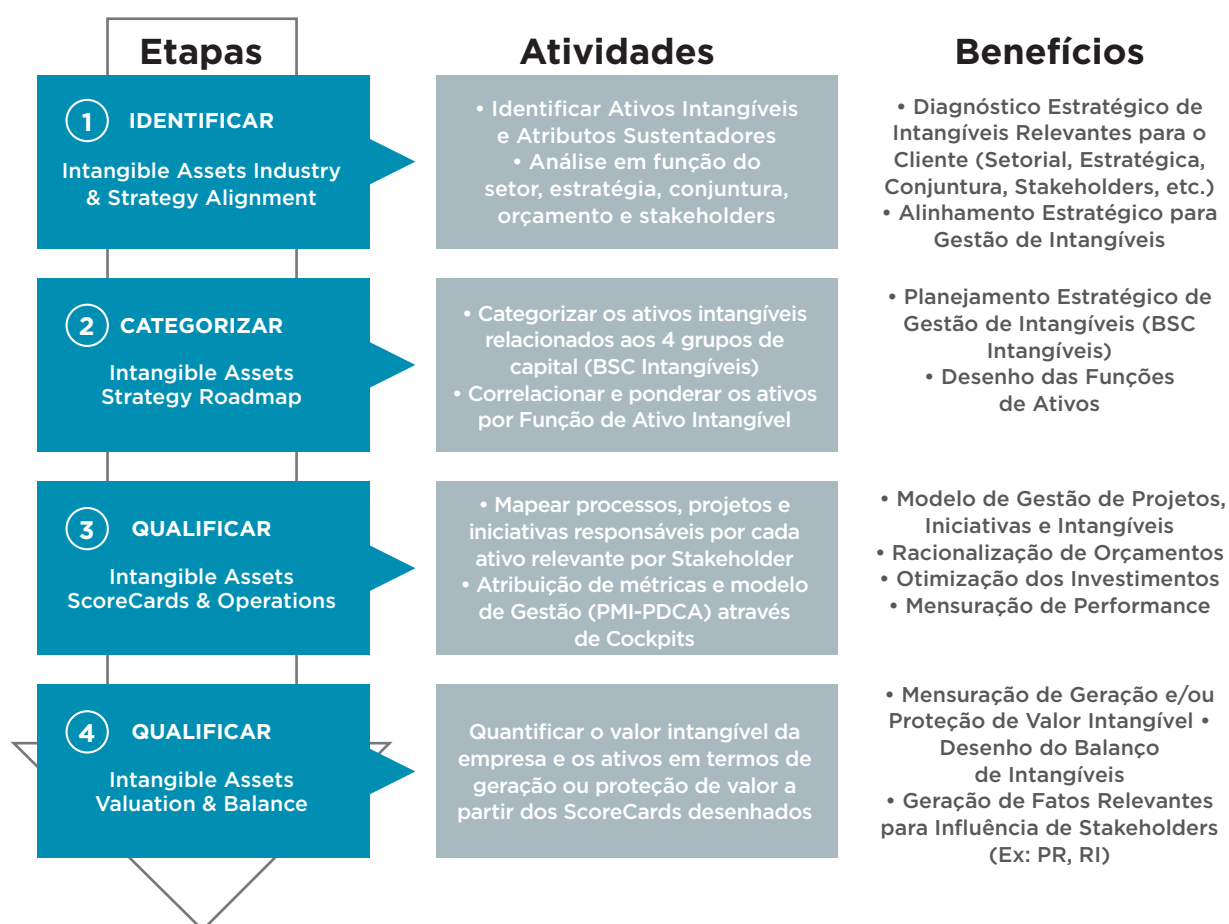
Etapas

Atividades

Benefícios

1 IDENTIFICAR
Intangible Assets Industry & Strategy Alignment

• Identificar Ativos Intangíveis e Atributos Sustentadores
• Análise em função do setor, estratégia, conjuntura, orçamento e stakeholders

• Diagnóstico Estratégico de Intangíveis Relevantes para o Cliente (Setorial, Estratégica, Conjuntura, Stakeholders, etc.)
• Alinhamento Estratégico para Gestão de Intangíveis

2 CATEGORIZAR
Intangible Assets Strategy Roadmap

• Categorizar os ativos intangíveis relacionados aos 4 grupos de capital (BSC Intangíveis)
• Correlacionar e ponderar os ativos por Função de Ativo Intangível

• Planejamento Estratégico de Gestão de Intangíveis (BSC Intangíveis)
• Desenho das Funções de Ativos

3 QUALIFICAR
Intangible Assets ScoreCards & Operations

• Mapear processos, projetos e iniciativas responsáveis por cada ativo relevante por Stakeholder
• Atribuição de métricas e modelo de Gestão (PMI-PDCA) através de Cockpits

• Modelo de Gestão de Projetos, Iniciativas e Intangíveis
• Racionalização de Orçamentos
• Otimização dos Investimentos
• Mensuração de Performance

4 QUALIFICAR
Intangible Assets Valuation & Balance

Quantificar o valor intangível da empresa e os ativos em termos de geração ou proteção de valor a partir dos ScoreCards desenhados

• Mensuração de Geração e/ou Proteção de Valor Intangível • Desenho do Balanço de Intangíveis
• Geração de Fatos Relevantes para Influência de Stakeholders (Ex: PR, RI)